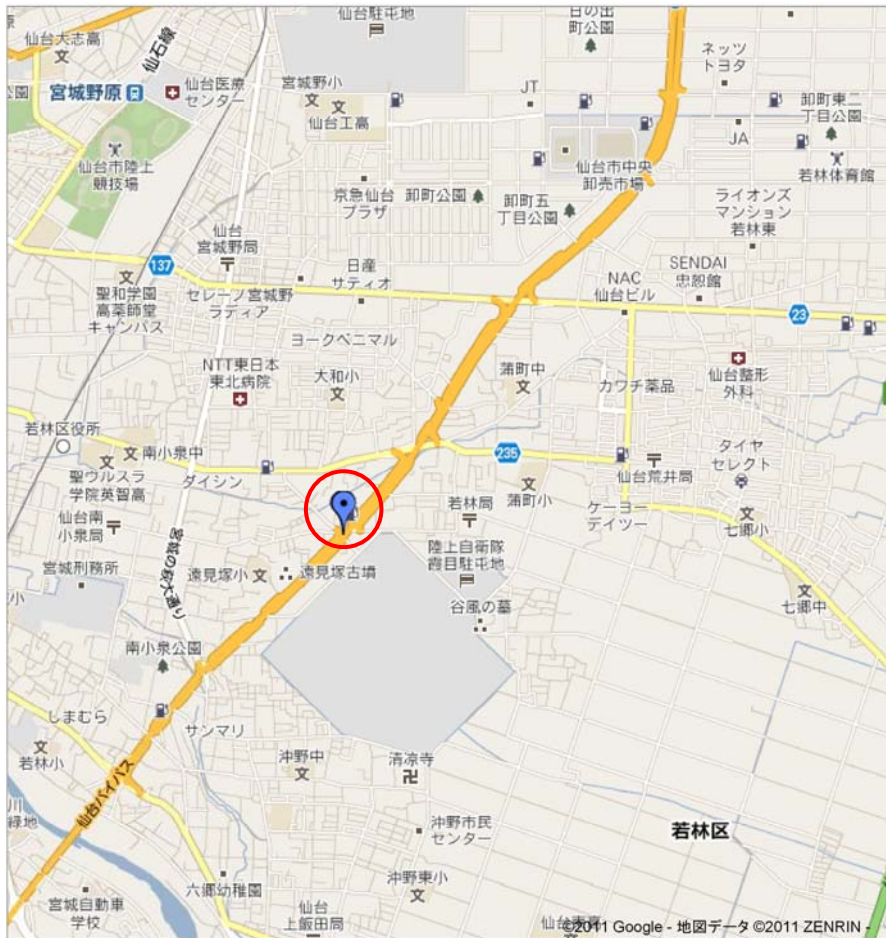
仙台駐屯地
日の出町公園
仙台大志高
仙石線
宮城野原
仙台医療センター
宮城野小
仙台工高
JT
ネッツトヨタ
卸町東二丁目公園
JA
仙台市陸上競技場
京急仙台プラザ
卸町公園
卸町五丁目公園
仙台市中央卸売市場
若林体育館
ライオンズマンション若林東
仙台宮城野局
日産サティオ
NAC仙台ビル
SENDAI忠恕館
137
聖和学園高業師堂キャンパス
セレーノ宮城野ラディア
23
ヨークベニマル
NTT東日本東北病院
大和小
蒲町中
カワチ薬品
仙台整形外科
若林区役所
南小泉中
235
仙台荒井局
タイヤセレクト
聖ウルスラ学院英智高
ダイシン
若林局
蒲町小
ケーヨーデイツー
七郷小
仙台南小泉局
宮城野の萩大通り
陸上自衛隊霞目駐屯地
宮城刑務所
遠見塚小
遠見塚古墳
谷風の墓
七郷中
南小泉公園
しまむら
サンマリ
若林小
仙台バイパス
沖野中
清凉寺
沖野市民センター
若林区
沖野東小
六郷幼稚園
宮城自動車学校
仙台上飯田局
仙台
©2011 Google - 地図データ ©2011 ZENRIN